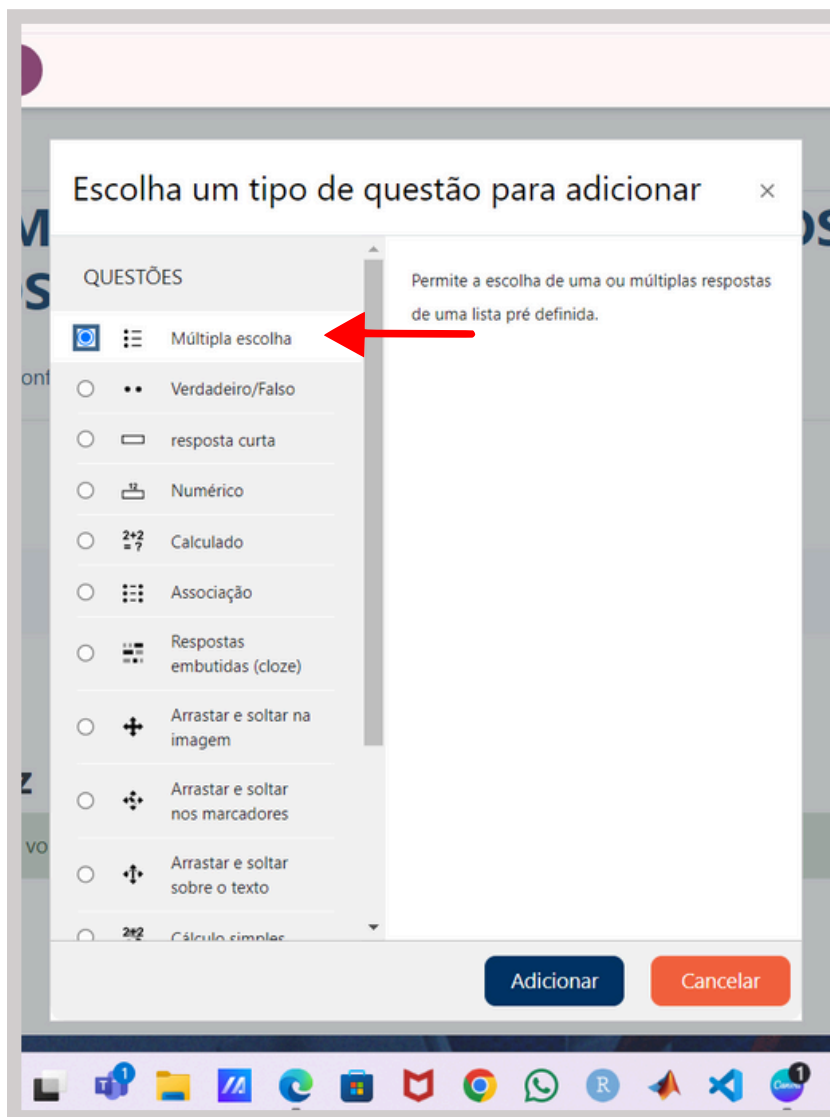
Escolha um tipo de questão para adicionar ×

QUESTÕES

Múltipla escolha

Verdadeiro/Falso

resposta curta

Numérico

Calculado

Associação

Respostas embutidas (cloze)

Arrastar e soltar na imagem

Arrastar e soltar nos marcadores

Arrastar e soltar sobre o texto

Cálculo simples

Permite a escolha de uma ou múltiplas respostas de uma lista pré definida.

Adicionar

Cancelar